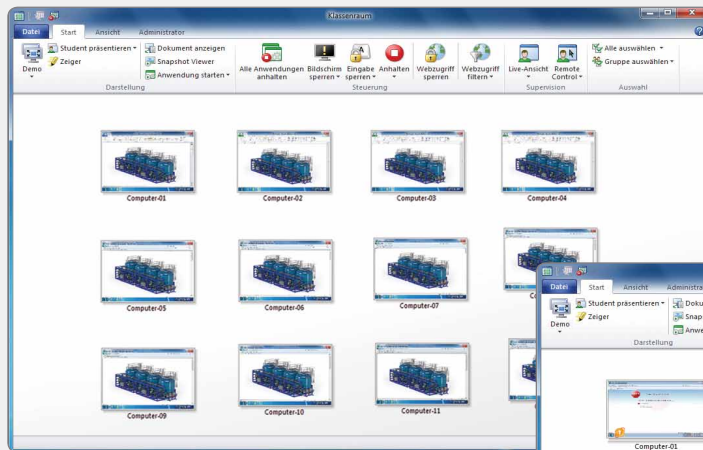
Klassenraum

Datei Start Ansicht Administrator

Demo
Student präsentieren
Zeiger
Dokument anzeigen
Snapshot Viewer
Anwendung starten
Darstellung

Alle Anwendungen anhalten
Bildschirm sperren
Eingabe sperren
Anhalten
Webzugriff sperren
Webzugriff filtern
Steuerung

Live-Ansicht
Remote Control
Supervision

Alle auswählen
Gruppe auswählen
Auswahl

Computer-01
Computer-02
Computer-03
Computer-04
Computer-05
Computer-06
Computer-07
Computer-09
Computer-10
Computer-11

Datei Start Ansicht Administrator
Demo
Student präsentieren
Zeiger
Doku
Snap
Anwe
Darstellung

Computer-01